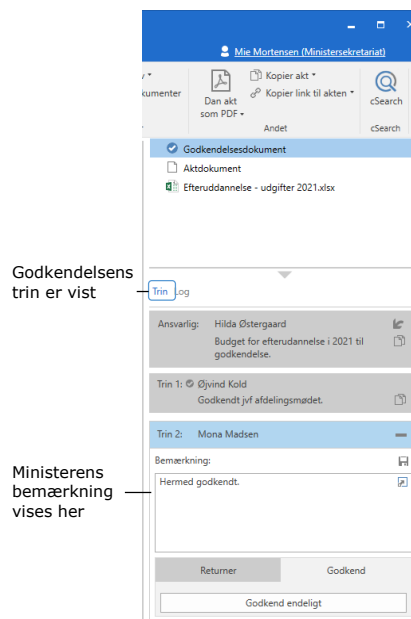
Mie Mortensen (Ministersekretariat)

umenter

Dan akt som PDF

Kopier akt

Kopier link til akten

Andet

cSearch

cSearch

Godkendelsesdokument

Aktdokument

Efteruddannelse - udgifter 2021.xlsx

Godkendelsens trin er vist

Trin

Log

Ansvarlig: Hilda Østergaard

Budget for efteruddannelse i 2021 til godkendelse.

Trin 1: Øjvind Kold

Godkendt jvf afdelingsmødet.

Trin 2: Mona Madsen

Ministerens bemærkning vises her

Bemærkning:

Hermed godkendt.

Returner

Godkend

Godkend endeligt